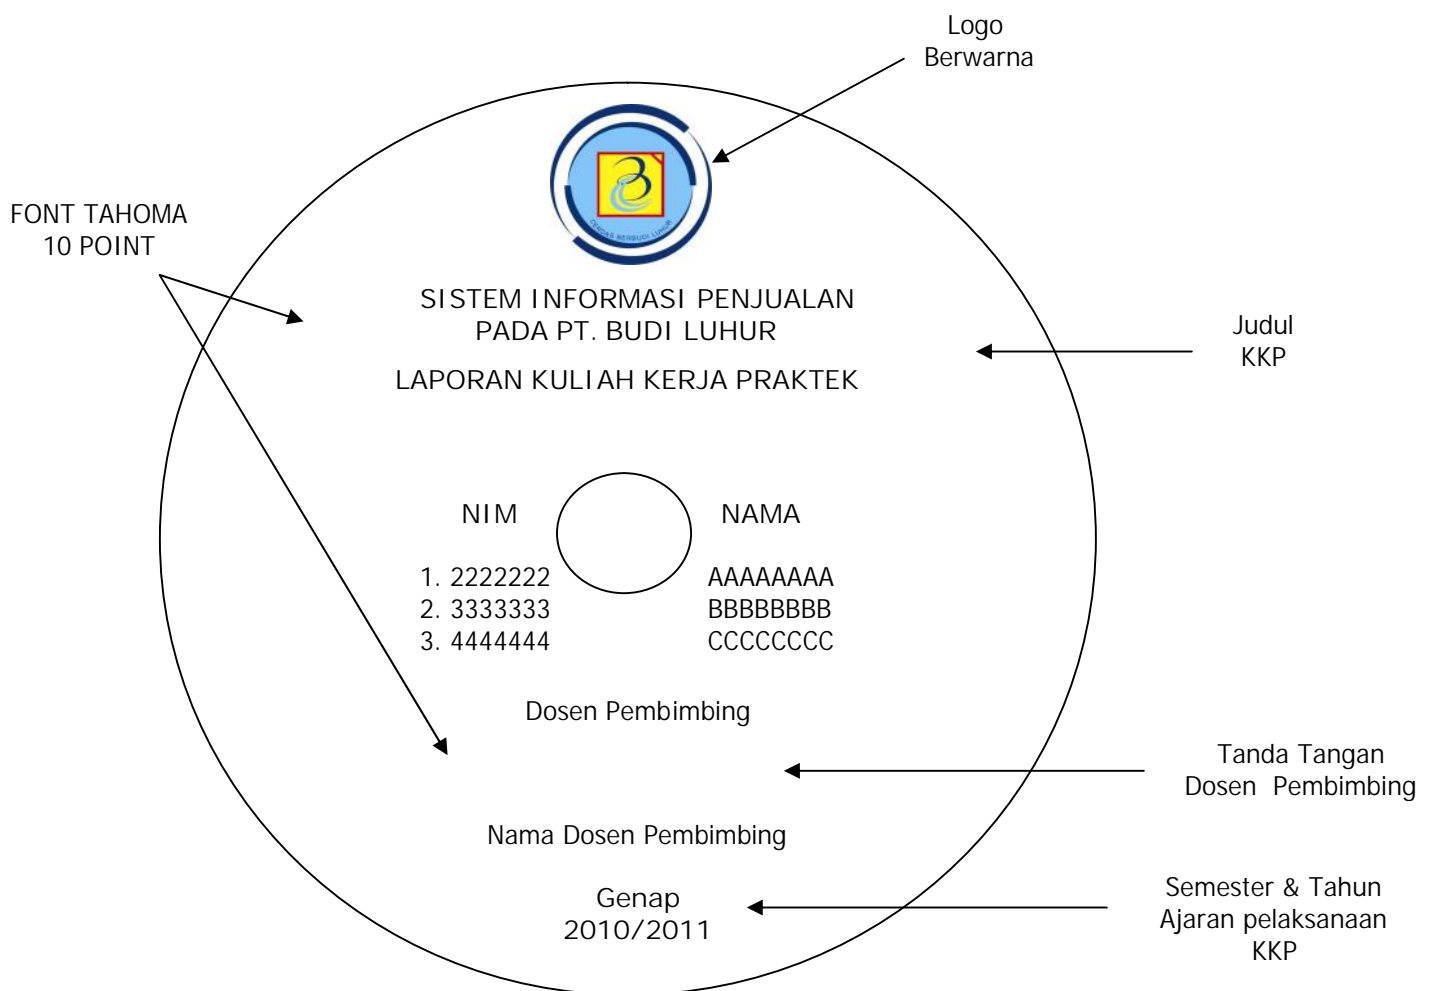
Logo
Berwarna

FONT TAHOMA
10 POINT

CERDAS BERBUDI LUHUR

SISTEM INFORMASI PENJUALAN
PADA PT. BUDI LUHUR

LAPORAN KULIAH KERJA PRAKTEK

Judul
KKP

NIM

NAMA

1. 2222222
2. 3333333
3. 4444444

AAAAAAAA
BBBBBBBB
CCCCCCCC

Dosen Pembimbing

Tanda Tangan
Dosen Pembimbing

Nama Dosen Pembimbing

Genap
2010/2011

Semester & Tahun
Ajaran pelaksanaan
KKP